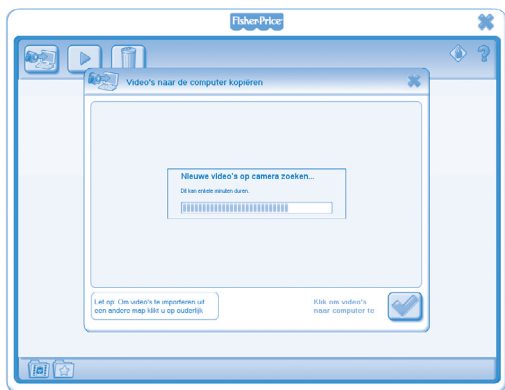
Fisher-Price

Video's naar de computer kopiëren

Nieuwe video's op camera zoeken...

Dit kan enkele minuten duren.

Let op: Om video's te importeren uit een andere map klikt u op ouderlijk

Klik om video's naar computer te